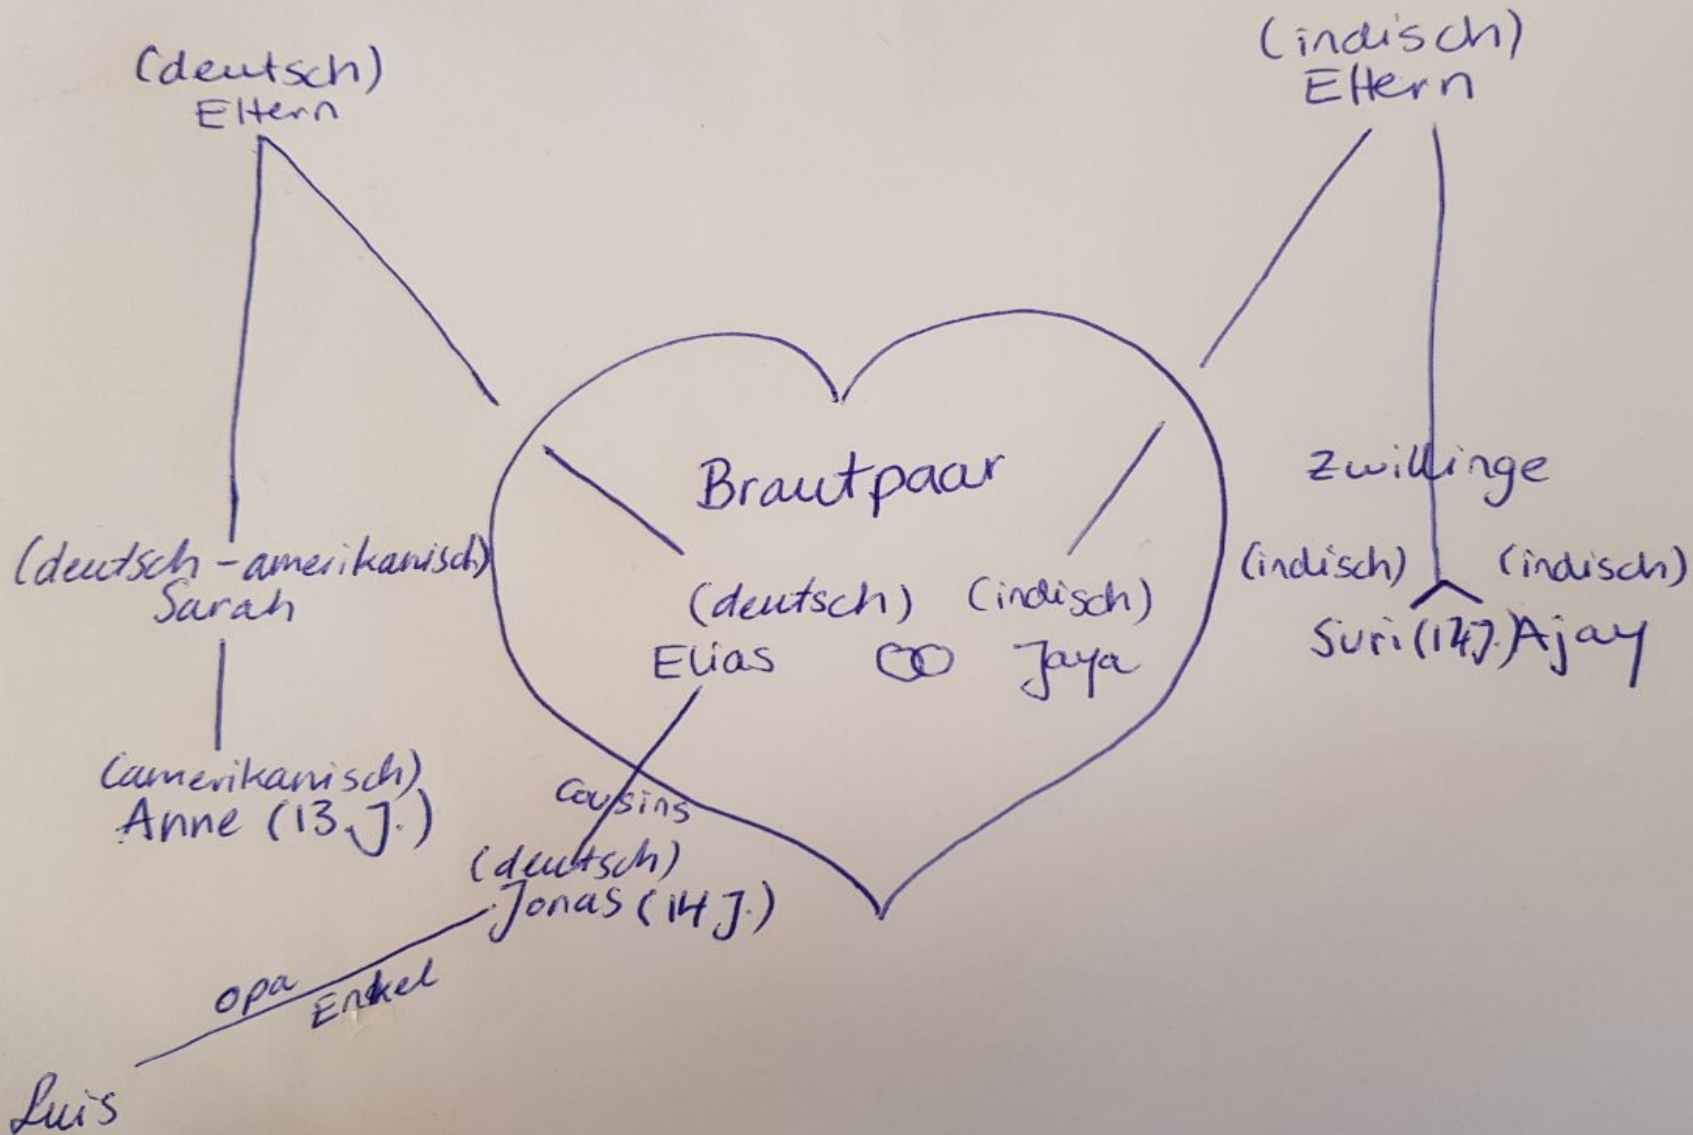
(deutsch)
Eltern

(indisch)
Eltern

Brautpaar

Zwillinge

(deutsch-amerikanisch)
Sarah

(deutsch) (indisch)
Elias Jaya

(indisch) (indisch)
Suri (14J.) Ajay

(amerikanisch)
Anne (13 J.)

Cousins

(deutsch)
Jonas (14 J.)

opa
Enkel

Luis